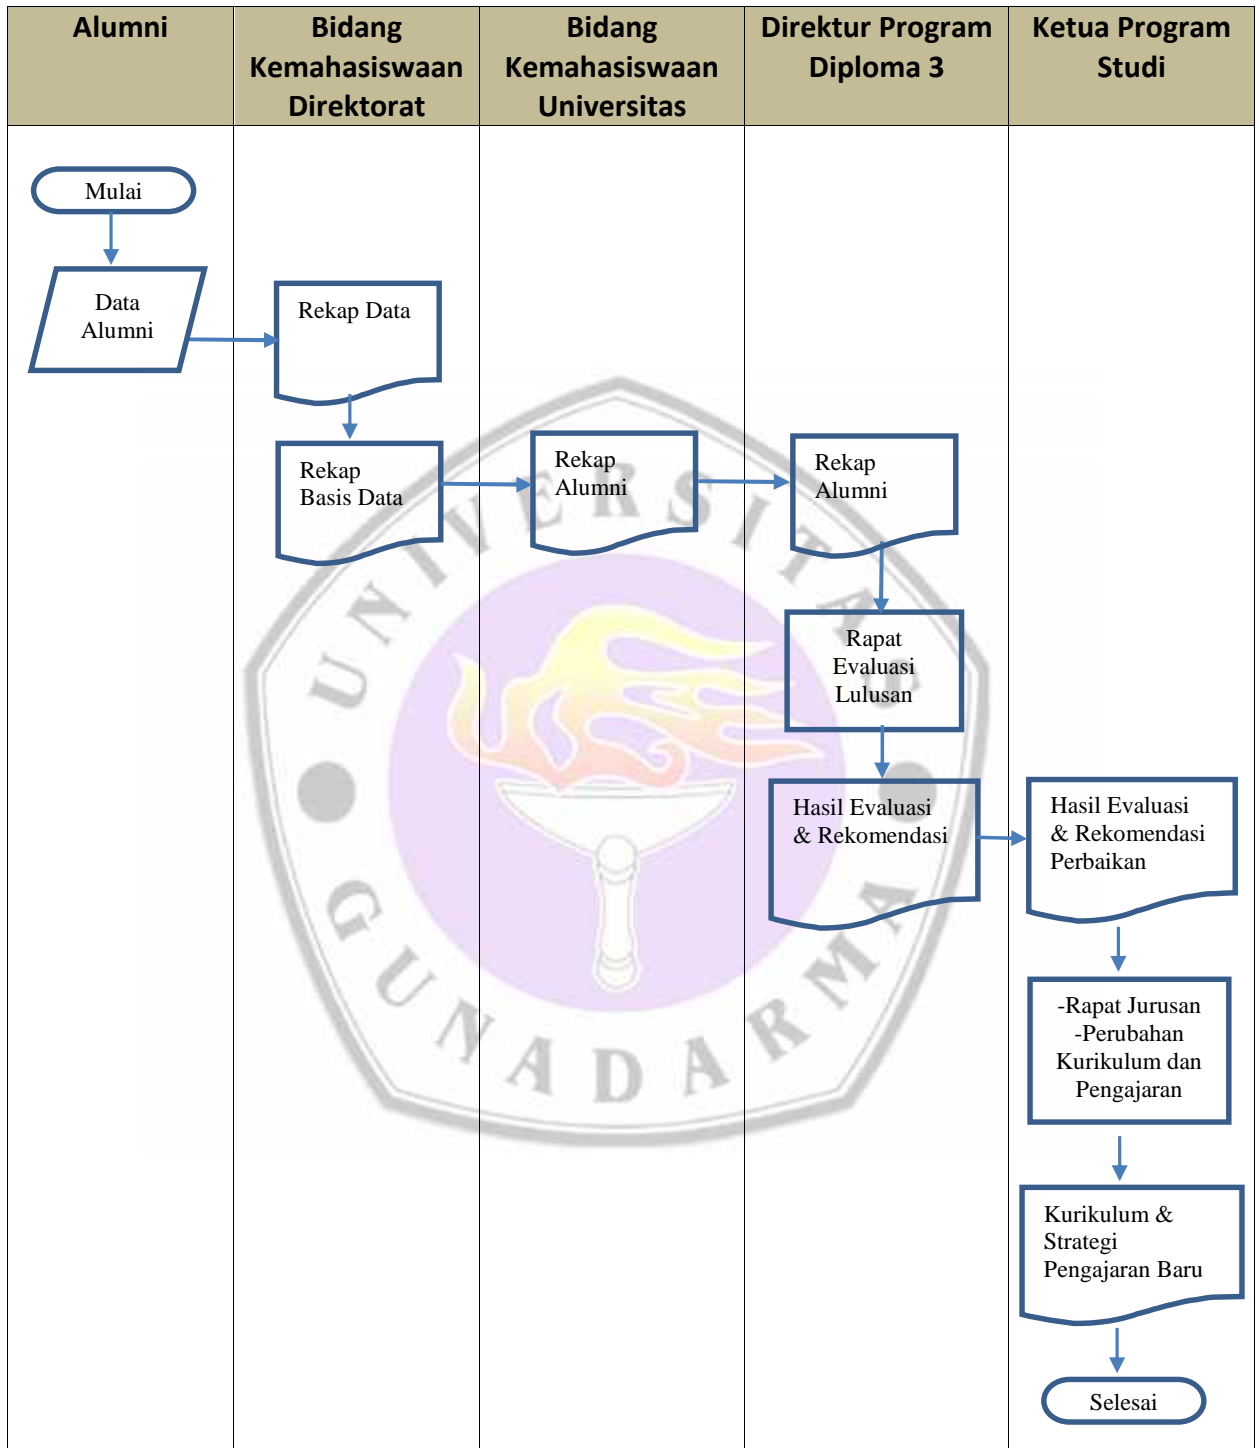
| Alumni | Bidang Kemahasiswaan Direktorat | Bidang Kemahasiswaan Universitas | Direktur Program Diploma 3 | Ketua Program Studi |
|---|---|---|---|---|
| Mulai<br>Data Alumni | Rekap Data<br>Rekap Basis Data | Rekap Alumni | Rekap Alumni<br>Rapat Evaluasi Lulusan<br>Hasil Evaluasi & Rekomendasi | Hasil Evaluasi & Rekomendasi Perbaikan<br>-Rapat Jurusan -Perubahan Kurikulum dan Pengajaran<br>Kurikulum & Strategi Pengajaran Baru<br>Selesai |

UNIVERSITAS GUNADARMA